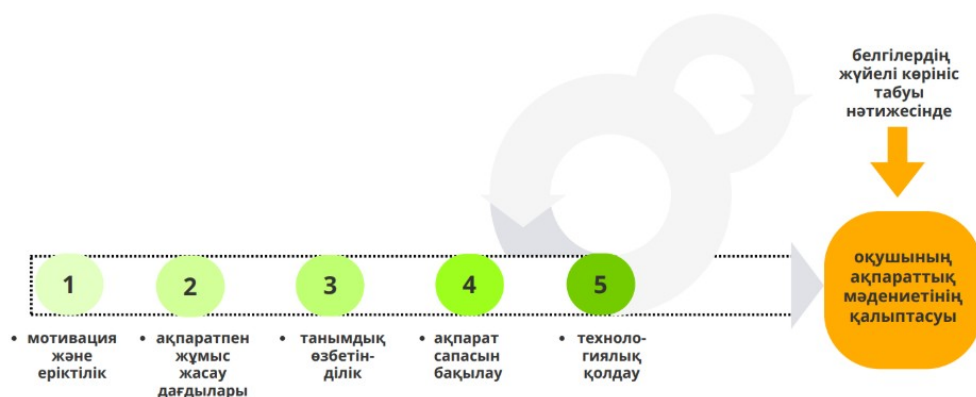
белгілердің жүйелі көрініс табуы нәтижесінде

1

2

3

4

5

• мотивация және еріктілік

• ақпаратпен жұмыс жасау дағдылары

• танымдық өзбетінділік

• ақпарат сапасын бақылау

• технологиялық қолдау

оқушының ақпараттық мәдениетінің қалыптасуы